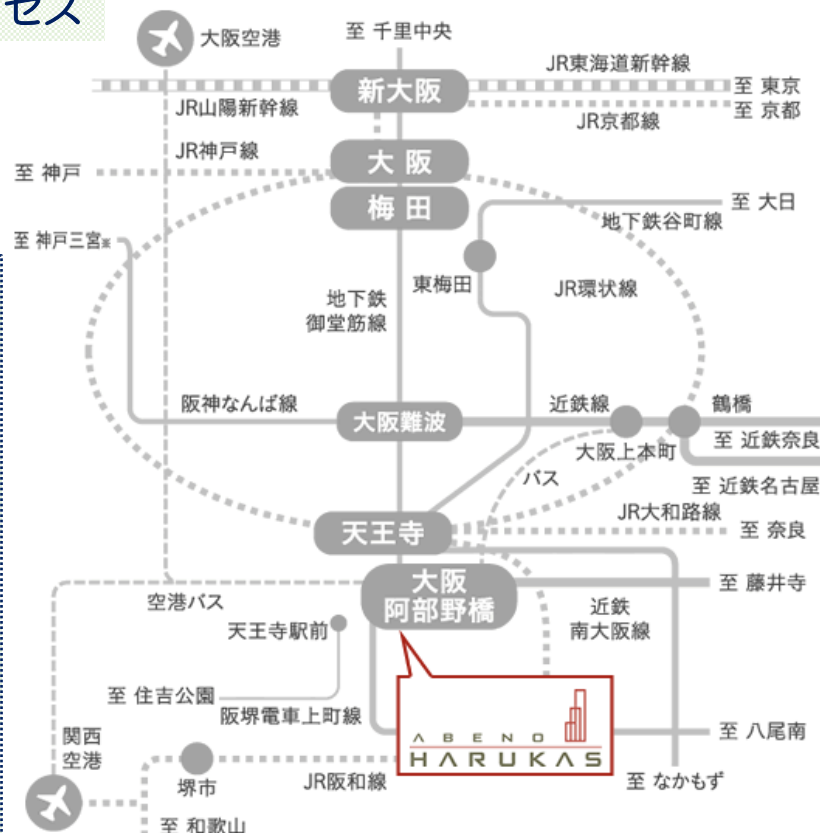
セス

大阪空港
至 千里中央
JR東海道新幹線
新大阪
至 東京
至 京都
JR山陽新幹線
JR京都線
JR神戸線
至 神戸
大阪
梅田
至 大日
地下鉄谷町線
至 神戸三宮
東梅田
地下鉄
御堂筋線
JR環状線
阪神なんば線
近鉄線
鶴橋
大阪難波
至 近鉄奈良
大阪上本町
バス
至 近鉄名古屋
JR大和路線
天王寺
至 奈良
大阪
阿部野橋
至 藤井寺
空港バス
近鉄
南大阪線
天王寺駅前
至 住吉公園
阪堺電車上町線
ABENO
HARUKAS
至 八尾南
関西
空港
堺市
JR阪和線
至 なかもず
至 和歌山